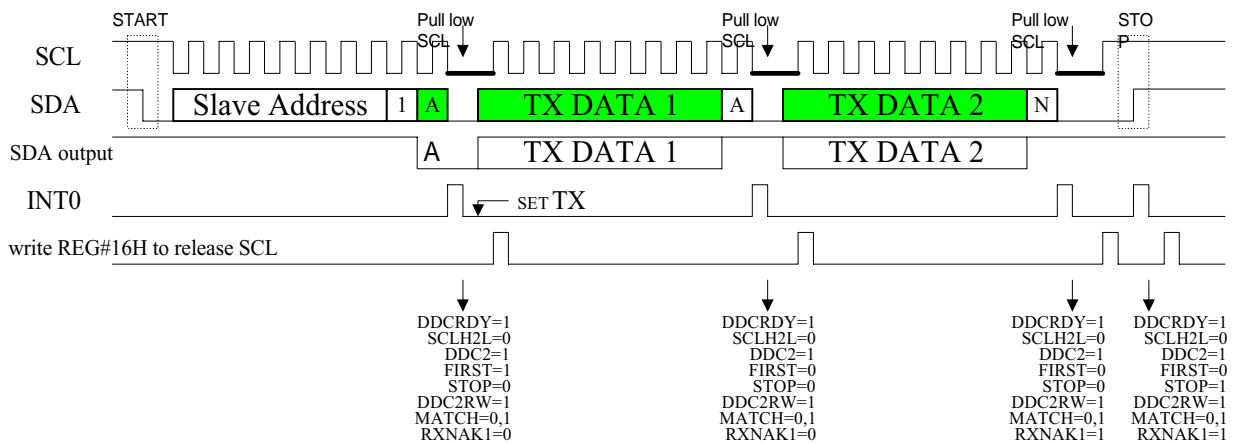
START

Pull low SCL

Pull low SCL

Pull low SCL

STOP

SCL

SDA

Slave Address

1

A

TX DATA 1

A

TX DATA 2

N

SDA output

A

TX DATA 1

TX DATA 2

INT0

SET TX

write REG#16H to release SCL

DDCRDY=1
SCLH2L=0
DDC2=1
FIRST=1
STOP=0
DDC2RW=1
MATCH=0,1
RXNAK1=0

DDCRDY=1
SCLH2L=0
DDC2=1
FIRST=0
STOP=0
DDC2RW=1
MATCH=0,1
RXNAK1=0

DDCRDY=1
SCLH2L=0
DDC2=1
FIRST=0
STOP=0
DDC2RW=1
MATCH=0,1
RXNAK1=1

DDCRDY=1
SCLH2L=0
DDC2=1
FIRST=0
STOP=1
DDC2RW=1
MATCH=0,1
RXNAK1=1